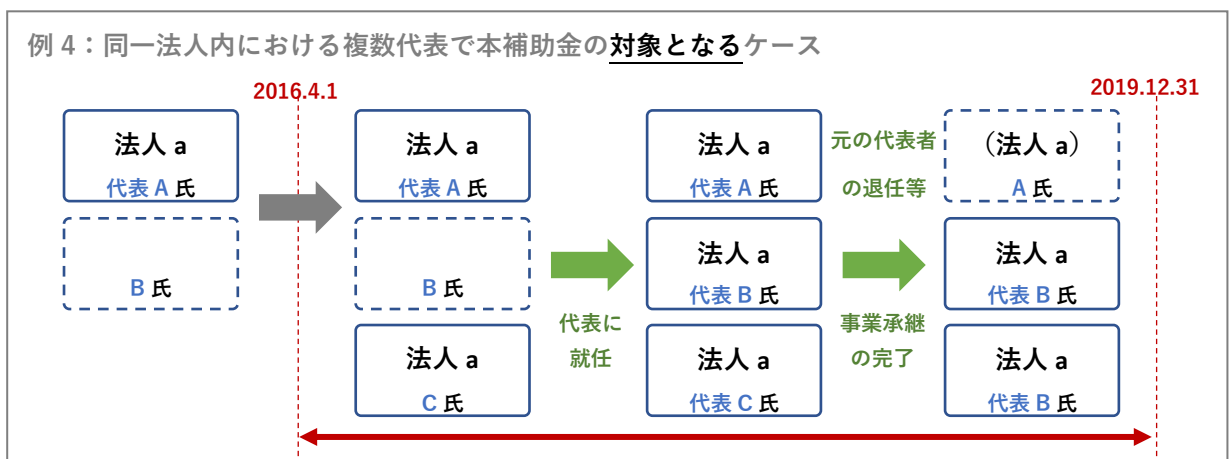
例 4：同一法人内における複数代表で本補助金の対象となるケース

2016.4.1

2019.12.31

法人 a
代表 A 氏

B 氏

法人 a
代表 A 氏

B 氏

法人 a
C 氏

代表に
就任

法人 a
代表 A 氏

法人 a
代表 B 氏

法人 a
代表 C 氏

元の代表者
の退任等

事業承継
の完了

（法人 a）
A 氏

法人 a
代表 B 氏

法人 a
代表 B 氏